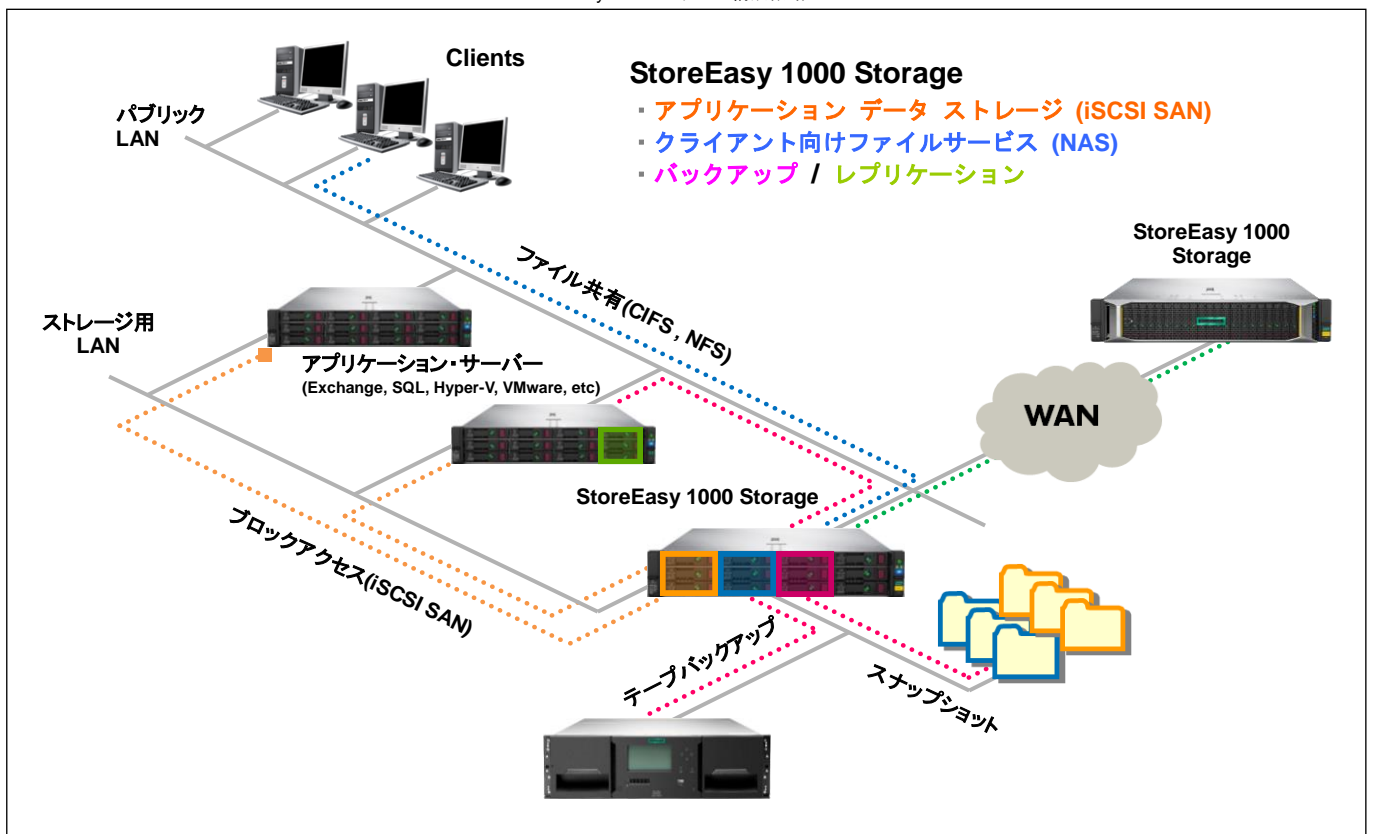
Clients

StoreEasy 1000 Storage
· アプリケーション データ ストレージ (iSCSI SAN)
· クライアント向けファイルサービス (NAS)
· バックアップ / レプリケーション

パブリック LAN

StoreEasy 1000 Storage

ファイル共有(CIFS , NFS)

ストレージ用 LAN

アプリケーション・サーバー
(Exchange, SQL, Hyper-V, VMware, etc)

WAN

StoreEasy 1000 Storage

ブロックアクセス(iSCSI SAN)

テープバックアップ

スナップショット